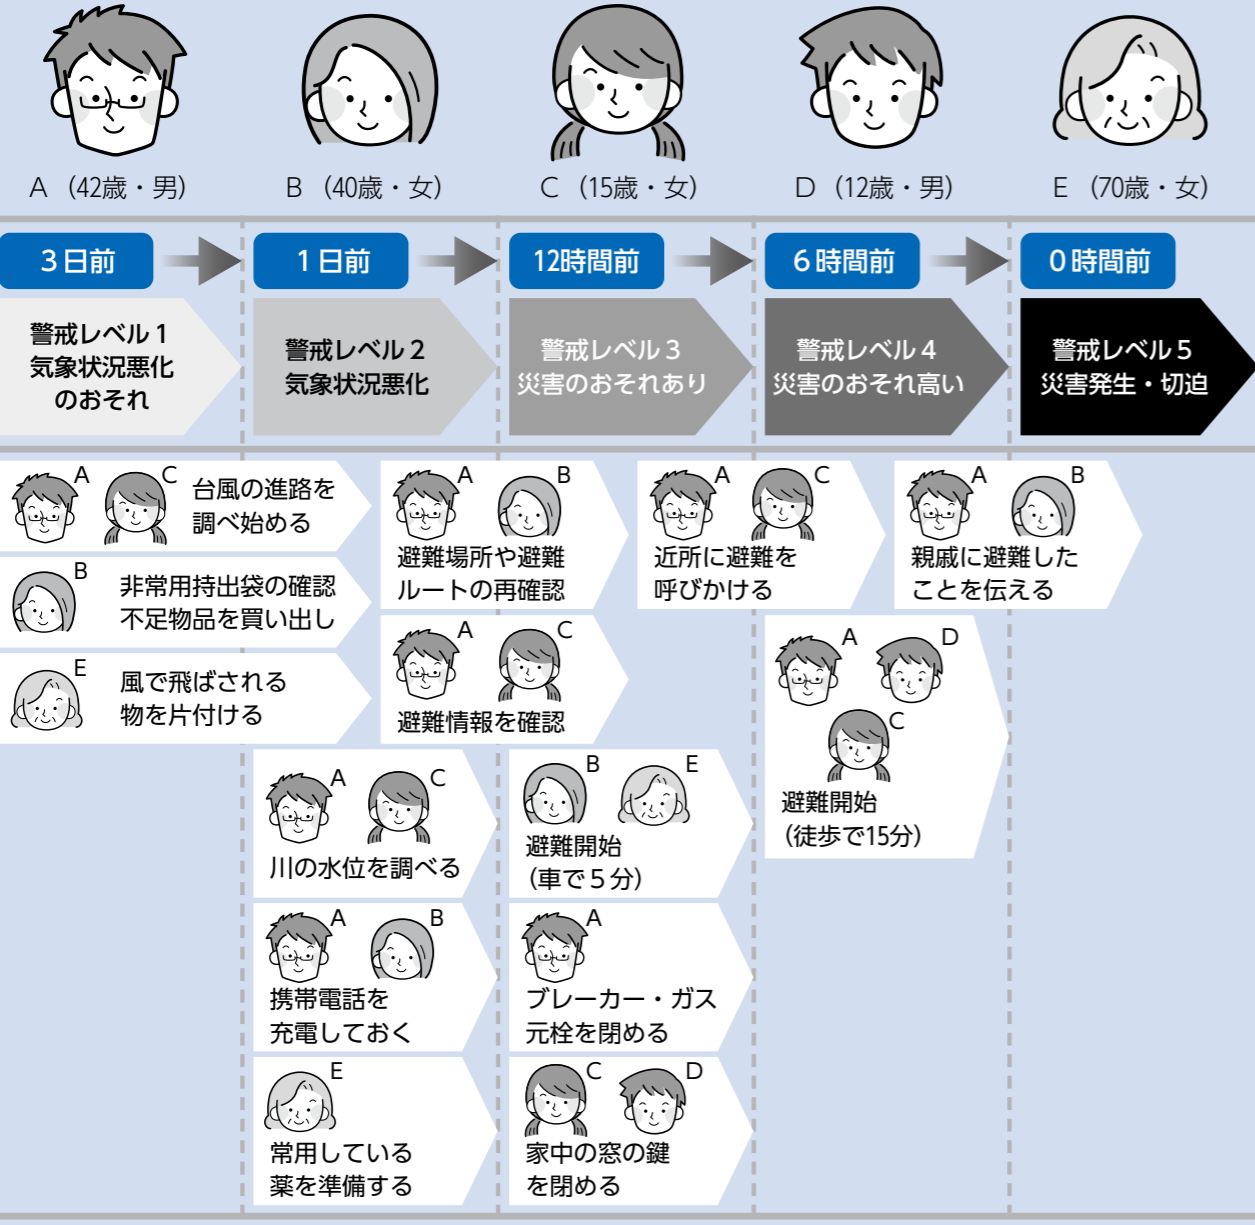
A（42歳・男）
B（40歳・女）
C（15歳・女）
D（12歳・男）
E（70歳・女）

3日前
1日前
12時間前
6時間前
0時間前

警戒レベル1
気象状況悪化のおそれ

警戒レベル2
気象状況悪化

警戒レベル3
災害のおそれあり

警戒レベル4
災害のおそれ高い

警戒レベル5
災害発生・切迫

A C
台風の進路を調べ始める

B
非常用持出袋の確認
不足物品を買い出し

E
風で飛ばされる物を片付ける

A B
避難場所や避難ルートの再確認

A C
避難情報を確認

A C
川の水位を調べる

A B
携帯電話を充電しておく

E
常用している薬を準備する

A C
近所に避難を呼びかける

B E
避難開始
（車で5分）

A
ブレーカー・ガス元栓を閉める

C D
家中の窓の鍵を閉める

A D
C
避難開始
（徒歩で15分）

A B
親戚に避難したことを伝える